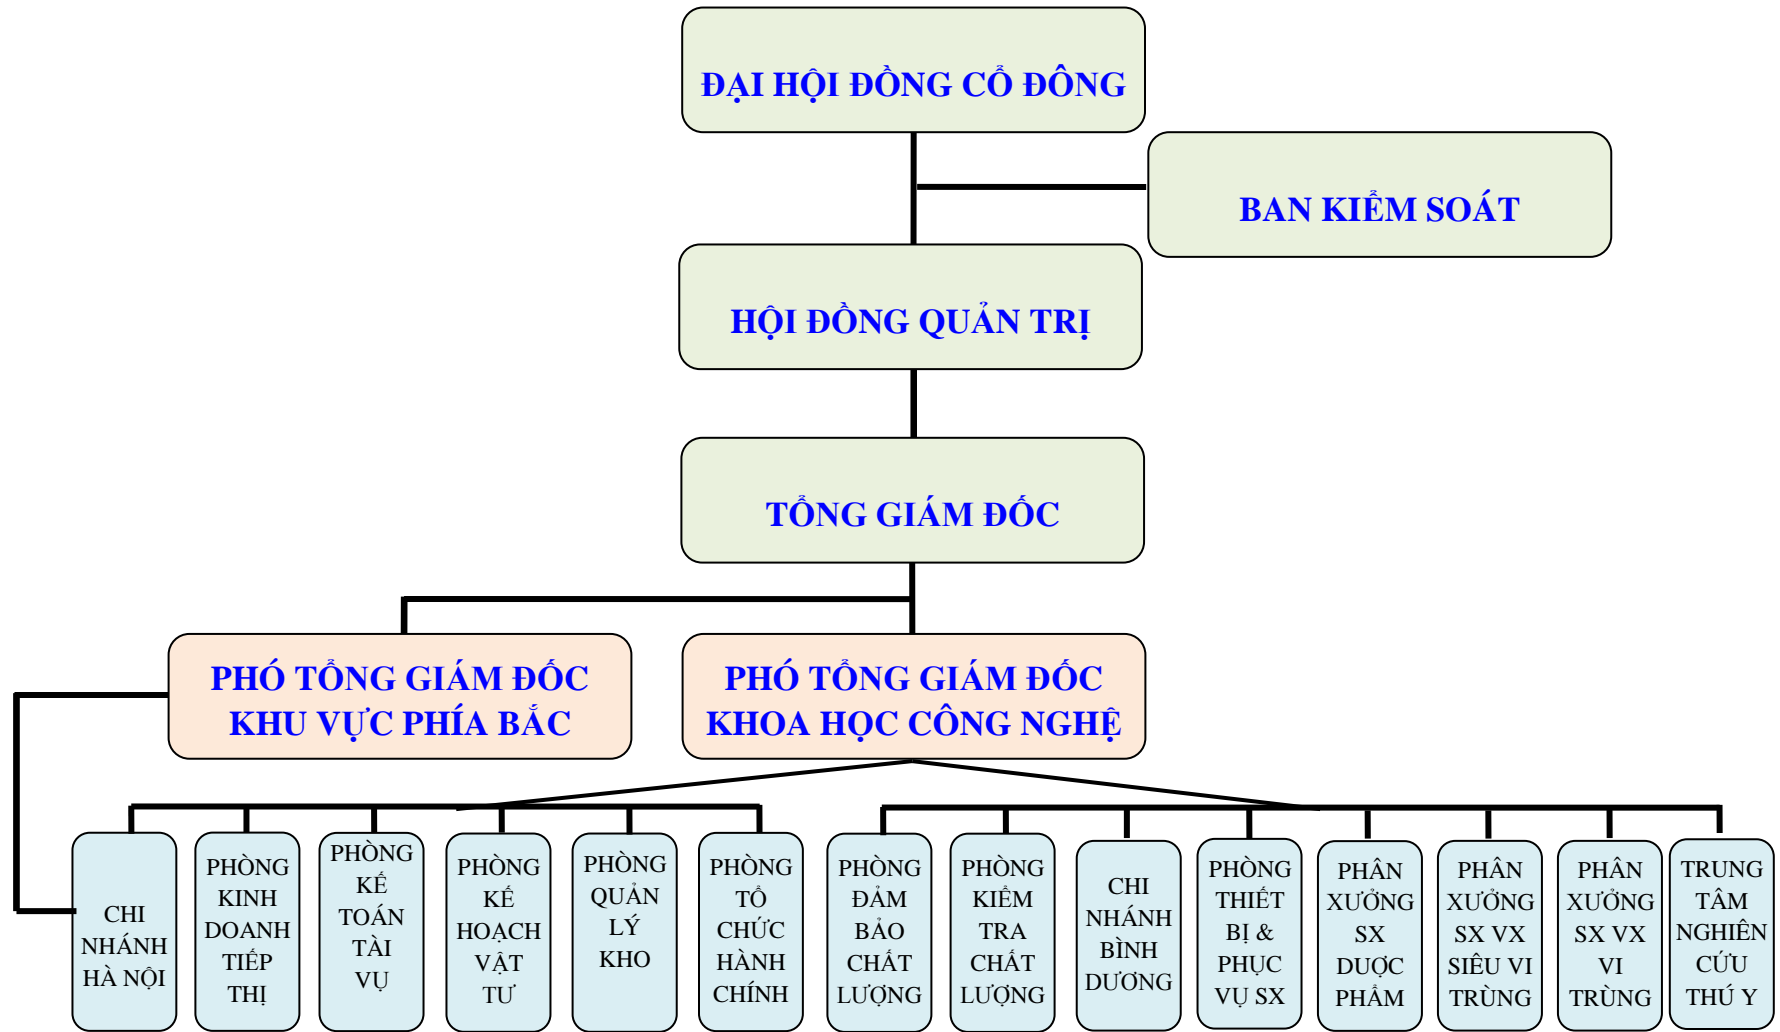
ĐẠI HỘI ĐỒNG CỔ ĐÔNG

BAN KIỂM SOÁT

HỘI ĐỒNG QUẢN TRỊ

TỔNG GIÁM ĐỐC

PHÓ TỔNG GIÁM ĐỐC KHU VỰC PHÍA BẮC

PHÓ TỔNG GIÁM ĐỐC KHOA HỌC CÔNG NGHỆ

CHI NHÁNH HÀ NỘI

PHÒNG KINH DOANH TIẾP THỊ

PHÒNG KẾ TOÁN TÀI VỤ

PHÒNG KẾ HOẠCH VẬT TƯ

PHÒNG QUẢN LÝ KHO

PHÒNG TỔ CHỨC HÀNH CHÍNH

PHÒNG ĐẢM BẢO CHẤT LƯỢNG

PHÒNG KIỂM TRA CHẤT LƯỢNG

CHI NHÁNH BÌNH DƯƠNG

PHÒNG THIẾT BỊ & PHỤC VỤ SX

PHÂN XƯỞNG SX DƯỢC PHẨM

PHÂN XƯỞNG SX VX SIÊU VI TRÙNG

PHÂN XƯỞNG SX VX VI TRÙNG

TRUNG TÂM NGHIÊN CỨU THÚ Y